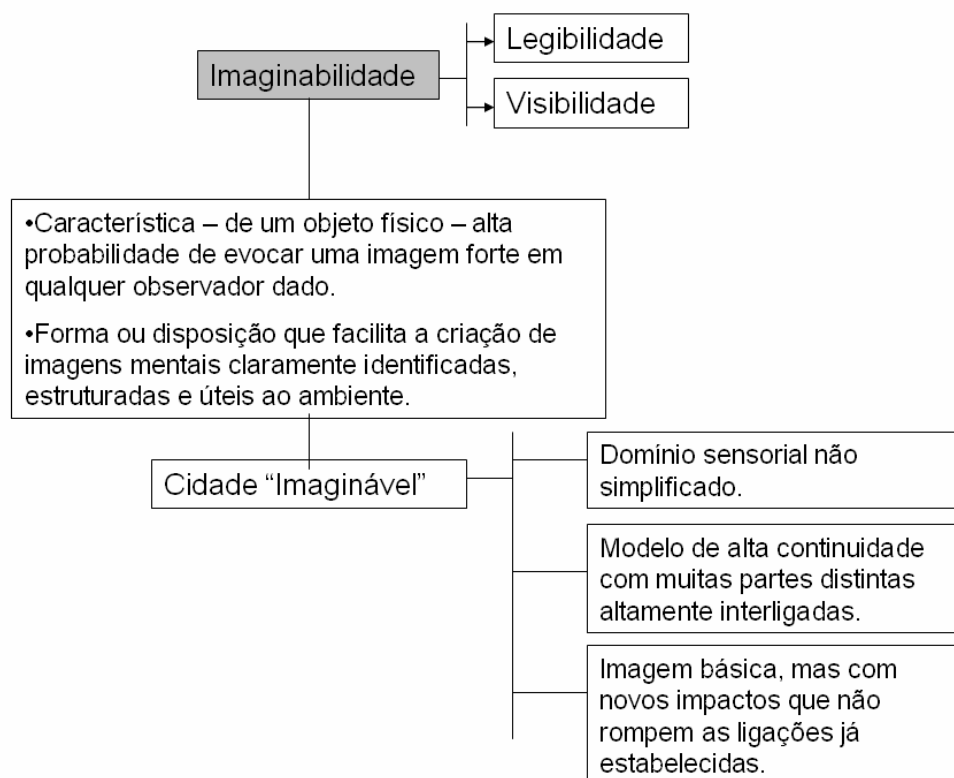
Imaginabilidade

Legibilidade

Visibilidade

•Característica – de um objeto físico – alta probabilidade de evocar uma imagem forte em qualquer observador dado.

•Forma ou disposição que facilita a criação de imagens mentais claramente identificadas, estruturadas e úteis ao ambiente.

Cidade “Imaginável”

Domínio sensorial não simplificado.

Modelo de alta continuidade com muitas partes distintas altamente interligadas.

Imagem básica, mas com novos impactos que não rompem as ligações já estabelecidas.